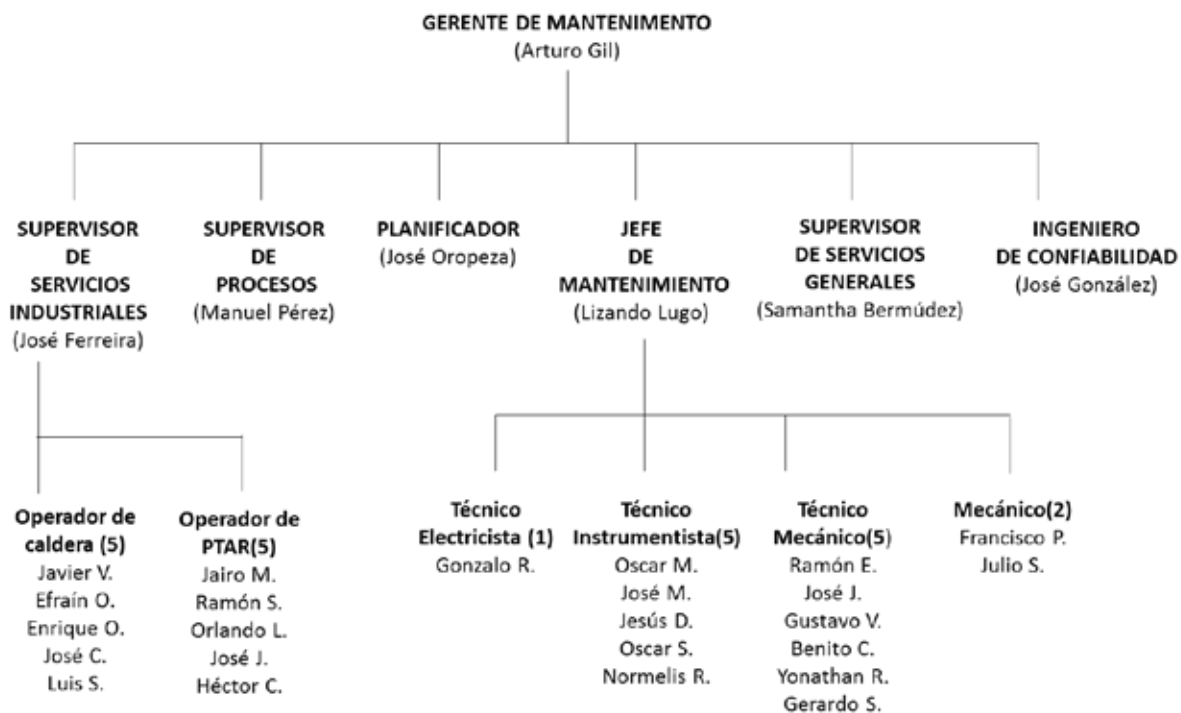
GERENTE DE MANTENIMIENTO
(Arturo Gil)

SUPERVISOR DE SERVICIOS INDUSTRIALES
(José Ferreira)

SUPERVISOR DE PROCESOS
(Manuel Pérez)

PLANIFICADOR
(José Oropeza)

JEFE DE MANTENIMIENTO
(Lizando Lugo)

SUPERVISOR DE SERVICIOS GENERALES
(Samantha Bermúdez)

INGENIERO DE CONFIABILIDAD
(José González)

Operador de caldera (5)
Javier V.
Efraín O.
Enrique O.
José C.
Luis S.

Operador de PTAR(5)
Jairo M.
Ramón S.
Orlando L.
José J.
Héctor C.

Técnico Electricista (1)
Gonzalo R.

Técnico Instrumentista(5)
Oscar M.
José M.
Jesús D.
Oscar S.
Normelis R.

Técnico Mecánico(5)
Ramón E.
José J.
Gustavo V.
Benito C.
Yonathan R.
Gerardo S.

Mecánico(2)
Francisco P.
Julio S.